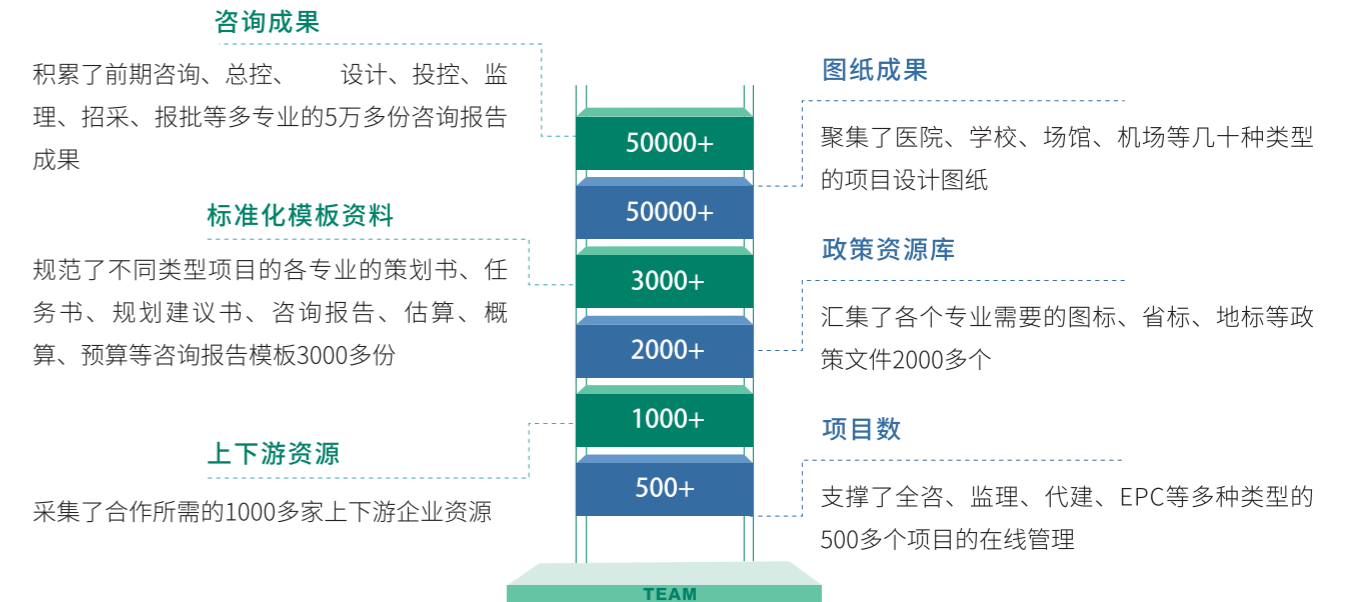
咨询成果

积累了前期咨询、总控、 设计、投控、监理、招采、报批等多专业的5万多份咨询报告成果

标准化模板资料

规范了不同类型项目的各专业的策划书、任务书、规划建议书、咨询报告、估算、概算、预算等咨询报告模板3000多份

上下游资源

采集了合作所需的1000多家上下游企业资源

50000+

50000+

3000+

2000+

1000+

500+

TEAM

图纸成果

聚集了医院、学校、场馆、机场等几十种类型的项目设计图纸

政策资源库

汇集了各个专业需要的图标、省标、地标等政策文件2000多个

项目数

支撑了全咨、监理、代建、EPC等多种类型的500多个项目的在线管理